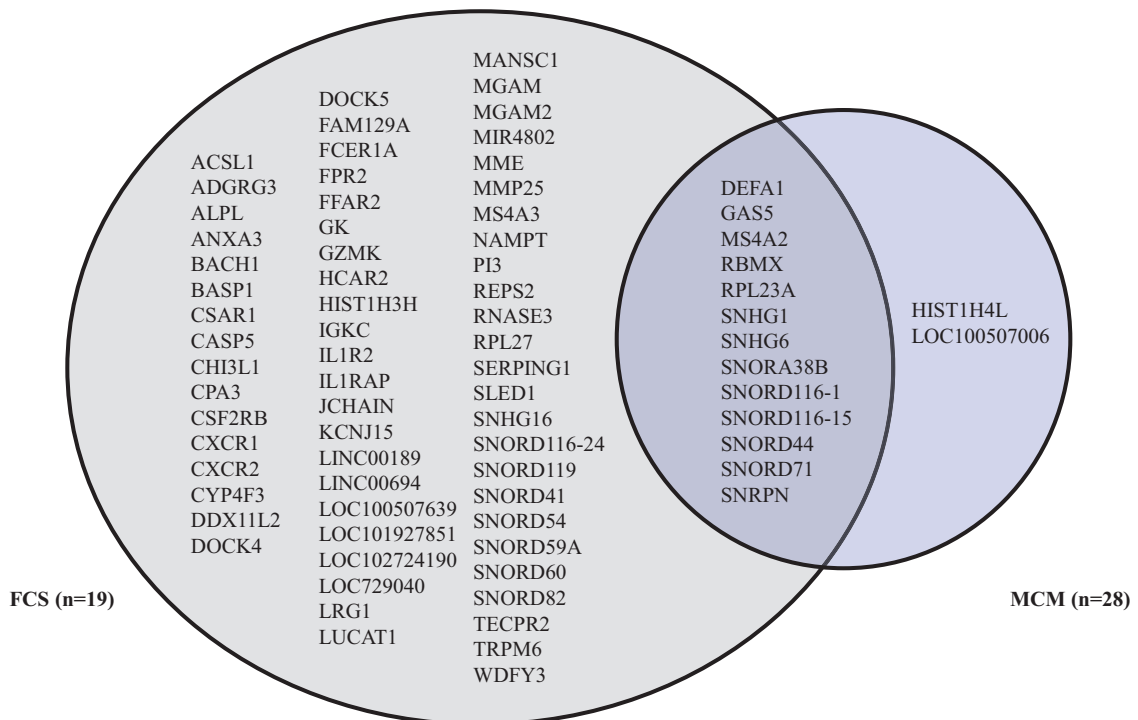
ACSL1
ADGRG3
ALPL
ANXA3
BACH1
BASP1
CSAR1
CASP5
CHI3L1
CPA3
CSF2RB
CXCR1
CXCR2
CYP4F3
DDX11L2
DOCK4

DOCK5
FAM129A
FCER1A
FPR2
FFAR2
GK
GZMK
HCAR2
HIST1H3H
IGKC
IL1R2
IL1RAP
JCHAIN
KCNJ15
LINC00189
LINC00694
LOC100507639
LOC101927851
LOC102724190
LOC729040
LRG1
LUCAT1

MANSC1
MGAM
MGAM2
MIR4802
MME
MMP25
MS4A3
NAMPT
PI3
REPS2
RNASE3
RPL27
SERPING1
SLED1
SNHG16
SNORD116-24
SNORD119
SNORD41
SNORD54
SNORD59A
SNORD60
SNORD82
TECPR2
TRPM6
WDFY3

DEFA1
GAS5
MS4A2
RBMX
RPL23A
SNHG1
SNHG6
SNORA38B
SNORD116-1
SNORD116-15
SNORD44
SNORD71
SNRPN

HIST1H4L
LOC100507006

FCS (n=19)

MCM (n=28)